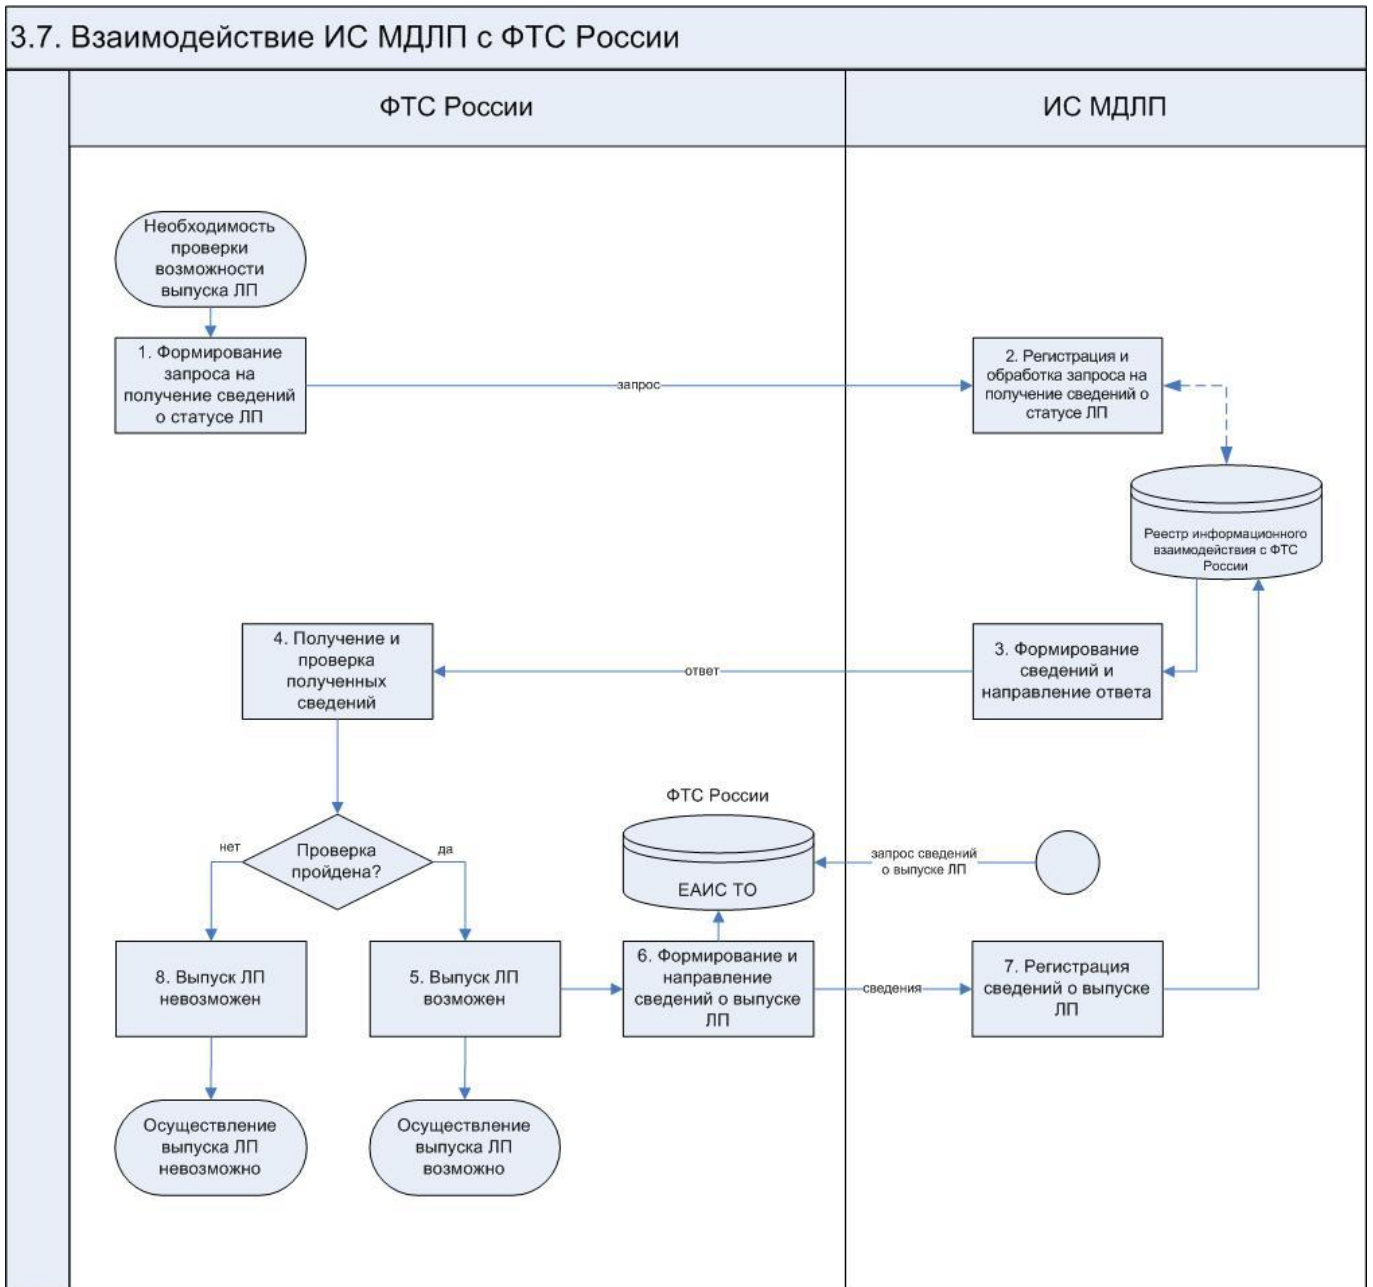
3.7. Взаимодействие ИС МДЛП с ФТС России

ФТС России

ИС МДЛП

Необходимость проверки возможности выпуска ЛП

1. Формирование запроса на получение сведений о статусе ЛП

запрос

2. Регистрация и обработка запроса на получение сведений о статусе ЛП

Реестр информационного взаимодействия с ФТС России

4. Получение и проверка полученных сведений

ответ

3. Формирование сведений и направление ответа

ФТС России

ЕАИС ТО

запрос сведений о выпуске ЛП

нет

Проверка пройдена?

да

8. Выпуск ЛП невозможен

5. Выпуск ЛП возможен

6. Формирование и направление сведений о выпуске ЛП

сведения

7. Регистрация сведений о выпуске ЛП

Осуществление выпуска ЛП невозможно

Осуществление выпуска ЛП возможно